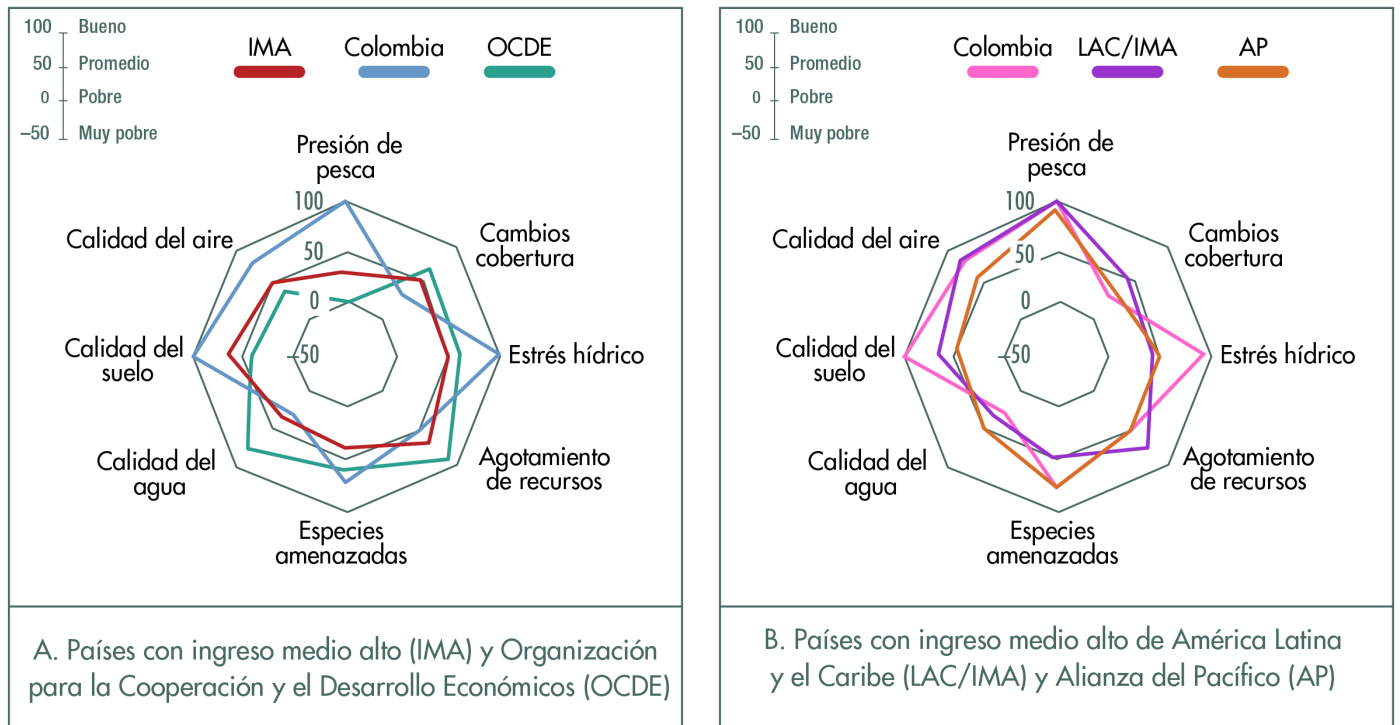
100 Bueno
50 Promedio
0 Pobre
−50 Muy pobre

IMA Colombia OCDE

Presión de pesca
Cambios cobertura
Estrés hídrico
Agotamiento de recursos
Especies amenazadas
Calidad del agua
Calidad del suelo
Calidad del aire

100
50
0
−50

A. Países con ingreso medio alto (IMA) y Organización para la Cooperación y el Desarrollo Económicos (OCDE)

100 Bueno
50 Promedio
0 Pobre
−50 Muy pobre

Colombia LAC/IMA AP

Presión de pesca
Cambios cobertura
Estrés hídrico
Agotamiento de recursos
Especies amenazadas
Calidad del agua
Calidad del suelo
Calidad del aire

100
50
0
−50

B. Países con ingreso medio alto de América Latina y el Caribe (LAC/IMA) y Alianza del Pacífico (AP)